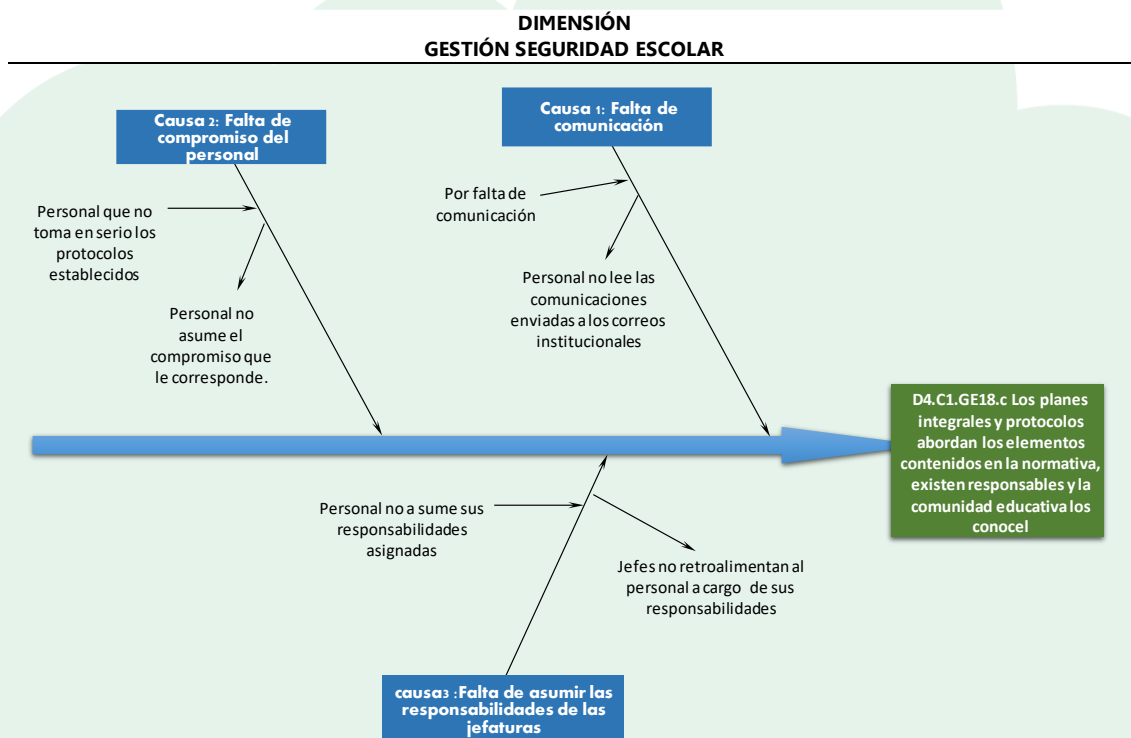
DIMENSIÓN
GESTIÓN SEGURIDAD ESCOLAR

Causa 2: Falta de compromiso del personal

Personal que no toma en serio los protocolos establecidos

Personal no asume el compromiso que le corresponde.

Causa 1: Falta de comunicación

Por falta de comunicación

Personal no lee las comunicaciones enviadas a los correos institucionales

D4.C1.GE18.c Los planes integrales y protocolos abordan los elementos contenidos en la normativa, existen responsables y la comunidad educativa los conocel

Personal no a sume sus responsabilidades asignadas

Jefes no retroalimentan al personal a cargo de sus responsabilidades

causa3 :Falta de asumir las responsabilidades de las jefaturas